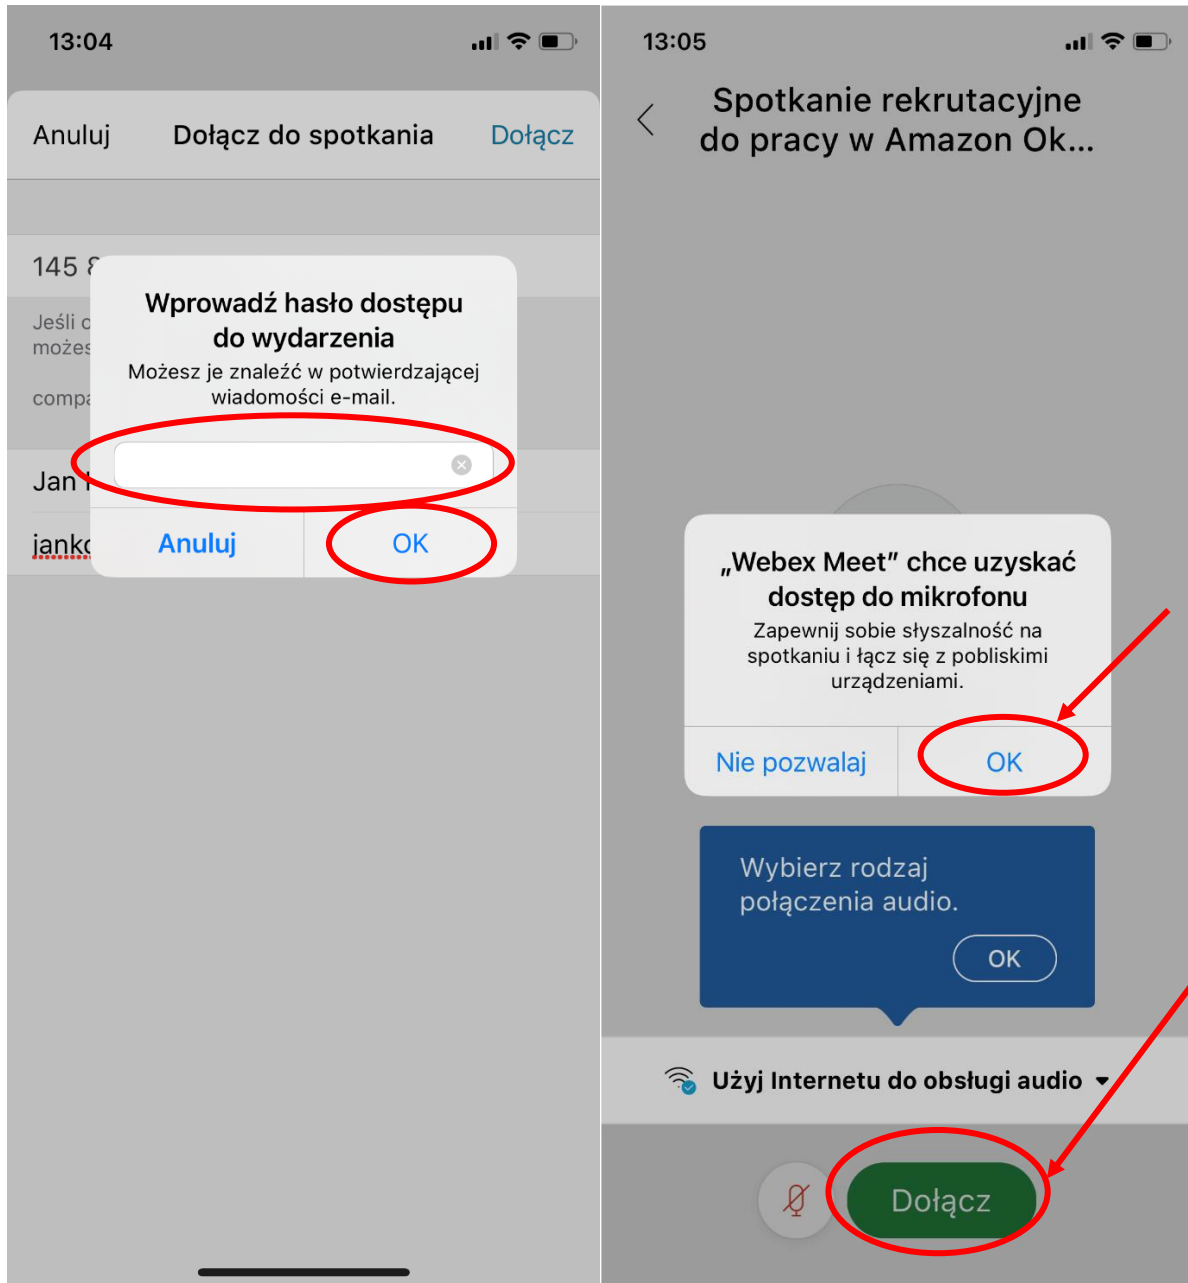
13:04

Anuluj Dołącz do spotkania Dołącz

145 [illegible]

Jeśli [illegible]
możes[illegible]

compa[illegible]

Jan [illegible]

jank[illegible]

Wprowadź hasło dostępu do wydarzenia

Możesz je znaleźć w potwierdzającej wiadomości e-mail.

Anuluj OK

13:05

Spotkanie rekrutacyjne do pracy w Amazon Ok...

„Webex Meet" chce uzyskać dostęp do mikrofonu

Zapewnij sobie słyszalność na spotkaniu i łącz się z pobliskimi urządzeniami.

Nie pozwalaj OK

Wybierz rodzaj połączenia audio.

OK

Użyj Internetu do obsługi audio

Dołącz